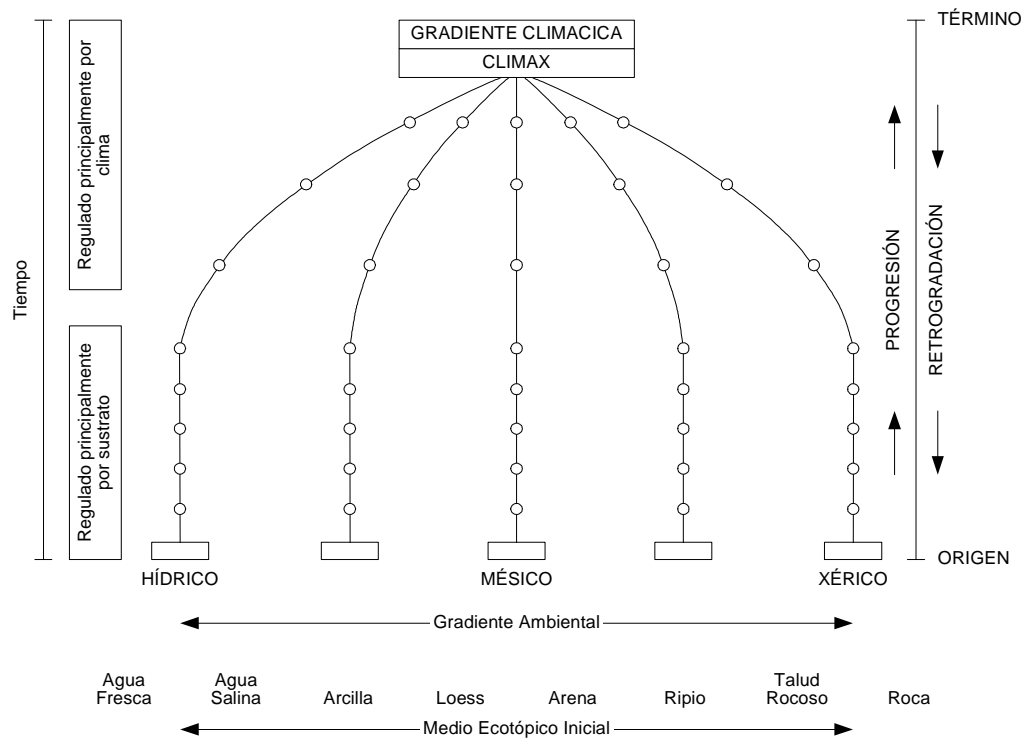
GRADIENTE CLIMACICA

CLIMAX

TÉRMINO

Tiempo

Regulado principalmente por clima

Regulado principalmente por sustrato

PROGRESIÓN

RETROGRADACIÓN

ORIGEN

HÍDRICO

MÉSICO

XÉRICO

Gradiente Ambiental

Agua Fresca

Agua Salina

Arcilla

Loess

Arena

Ripio

Talud Rocoso

Roca

Medio Ecotópico Inicial